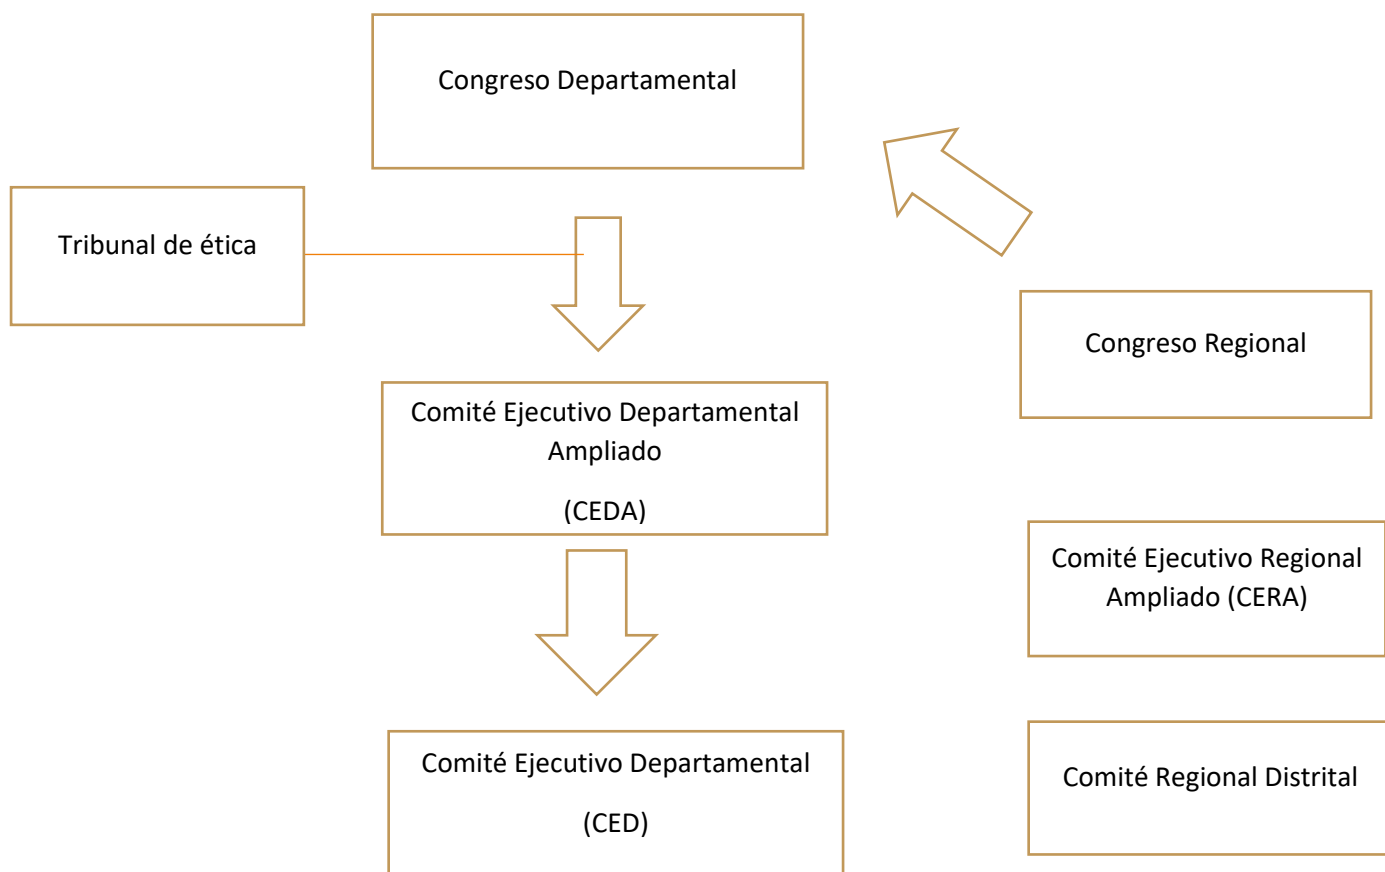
Congreso Departamental

Tribunal de ética

Congreso Regional

Comité Ejecutivo Departamental Ampliado

(CEDA)

Comité Ejecutivo Regional Ampliado (CERA)

Comité Ejecutivo Departamental

(CED)

Comité Regional Distrital